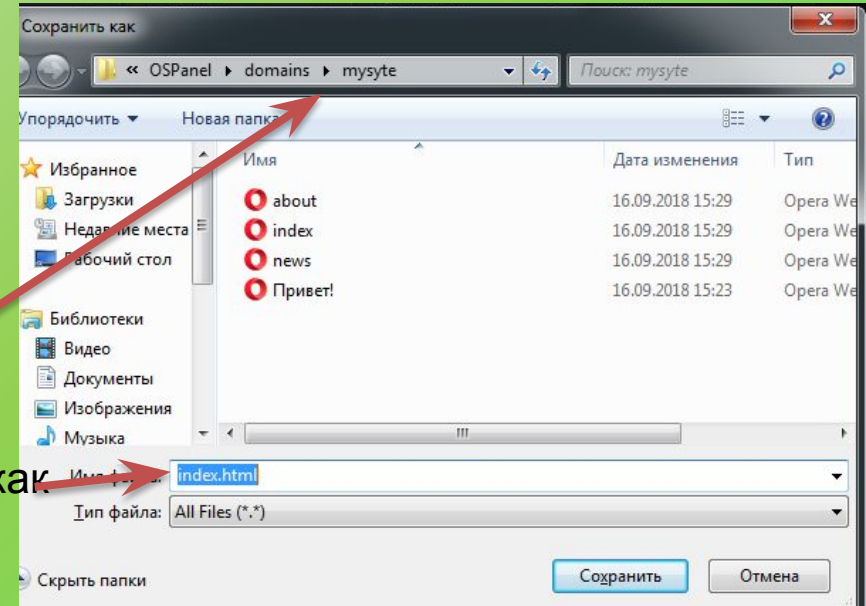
Сохранить как

« OSPanel ▸ domains ▸ mysyte

Поиск: mysyte

Упорядочить ▾ Новая папка

Избранное
Загрузки
Недавние места
Рабочий стол

Библиотеки
Видео
Документы
Изображения
Музыка

| Имя | Дата изменения | Тип |
|---|---|---|
| about | 16.09.2018 15:29 | Opera We |
| index | 16.09.2018 15:29 | Opera We |
| news | 16.09.2018 15:29 | Opera We |
| Привет! | 16.09.2018 15:23 | Opera We |

как

Имя файла: index.html

Тип файла: All Files (*.*)

Скрыть папки

Сохранить Отмена